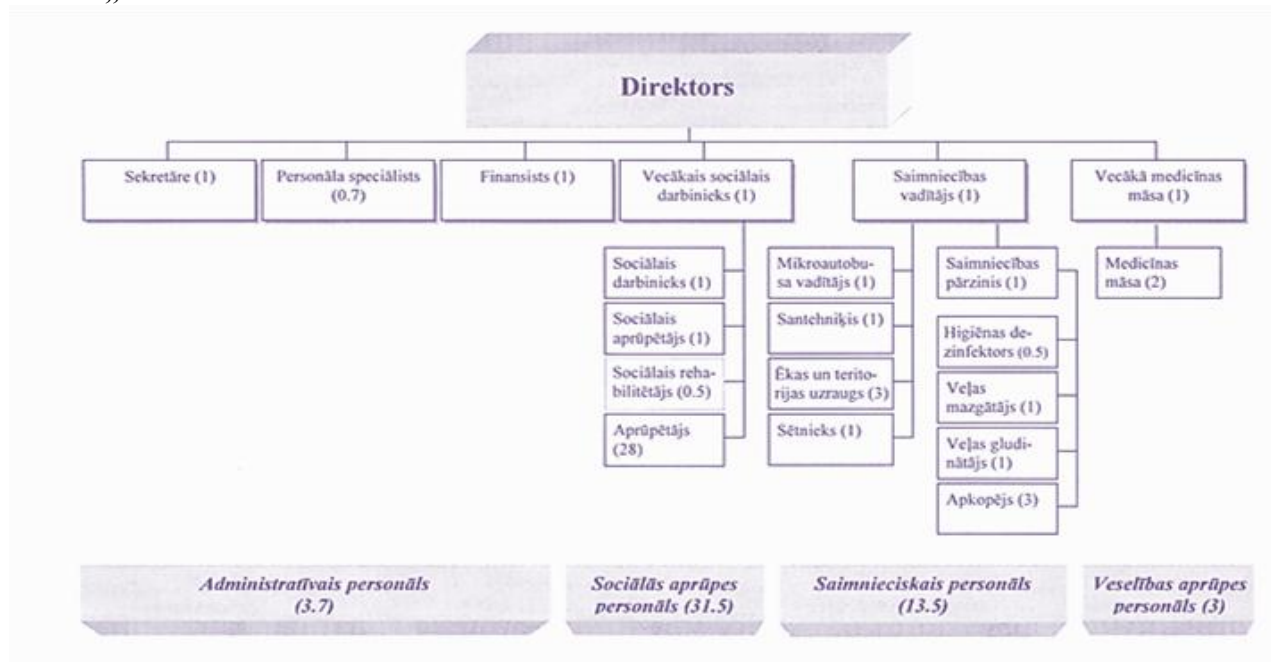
Direktors

Sekretāre (1)

Personāla speciālists (0.7)

Finansists (1)

Vecākais sociālais darbinieks (1)

Saimniecības vadītājs (1)

Vecākā medicīnas māsa (1)

Sociālais darbinieks (1)

Sociālais aprūpētājs (1)

Sociālais rehabilitētājs (0.5)

Aprūpētājs (28)

Mikroautobusa vadītājs (1)

Santehniķis (1)

Ēkas un teritorijas uzraugs (3)

Sētnieks (1)

Saimniecības pārzinis (1)

Higiēnas dezinfektors (0.5)

Veļas mazgātājs (1)

Veļas gludinātājs (1)

Apkopējs (3)

Medicīnas māsa (2)

Administratīvais personāls (3.7)

Sociālās aprūpes personāls (31.5)

Saimnieciskais personāls (13.5)

Veselības aprūpes personāls (3)